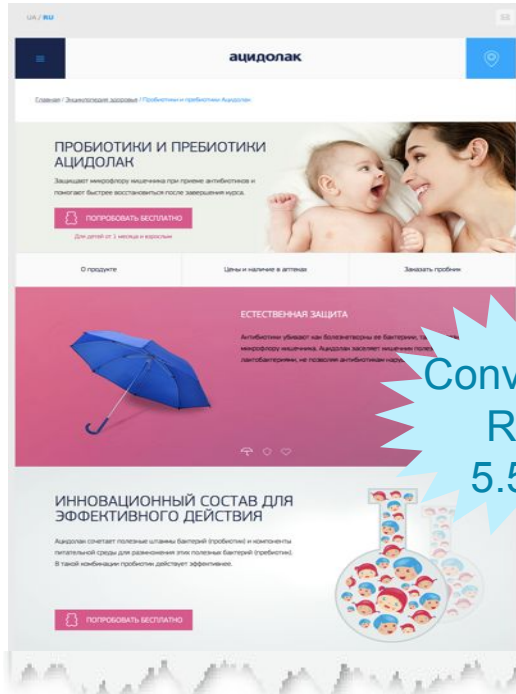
UA / RU

ацидолак

Главная / Энциклопедия здоровья / Пробиотики и пребиотики Ацидолак

ПРОБИОТИКИ И ПРЕБИОТИКИ АЦИДОЛАК

Защищает микрофлору кишечника при приеме антибиотиков и помогает быстрее восстановиться после завершения курса.

ПОПРОБОВАТЬ БЕСПЛАТНО

Для детей от 1 месяца и взрослым

О продукте

Цены и наличие в аптеках

Заказать пробник

ЕСТЕСТВЕННАЯ ЗАЩИТА

Антибиотики убивают как болезнетворные, так и полезные бактерии, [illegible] микрофлору кишечника. Ацидолак заселяет кишечник полезными лактобактериями, не позволяя антибиотикам нару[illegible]

Conv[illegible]

R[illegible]

5.5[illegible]

ИННОВАЦИОННЫЙ СОСТАВ ДЛЯ ЭФФЕКТИВНОГО ДЕЙСТВИЯ

Ацидолак сочетает полезные штаммы бактерий (пробиотик) и компоненты питательной среды для размножения этих полезных бактерий (пребиотик). В такой комбинации пробиотик действует эффективнее.

ПОПРОБОВАТЬ БЕСПЛАТНО